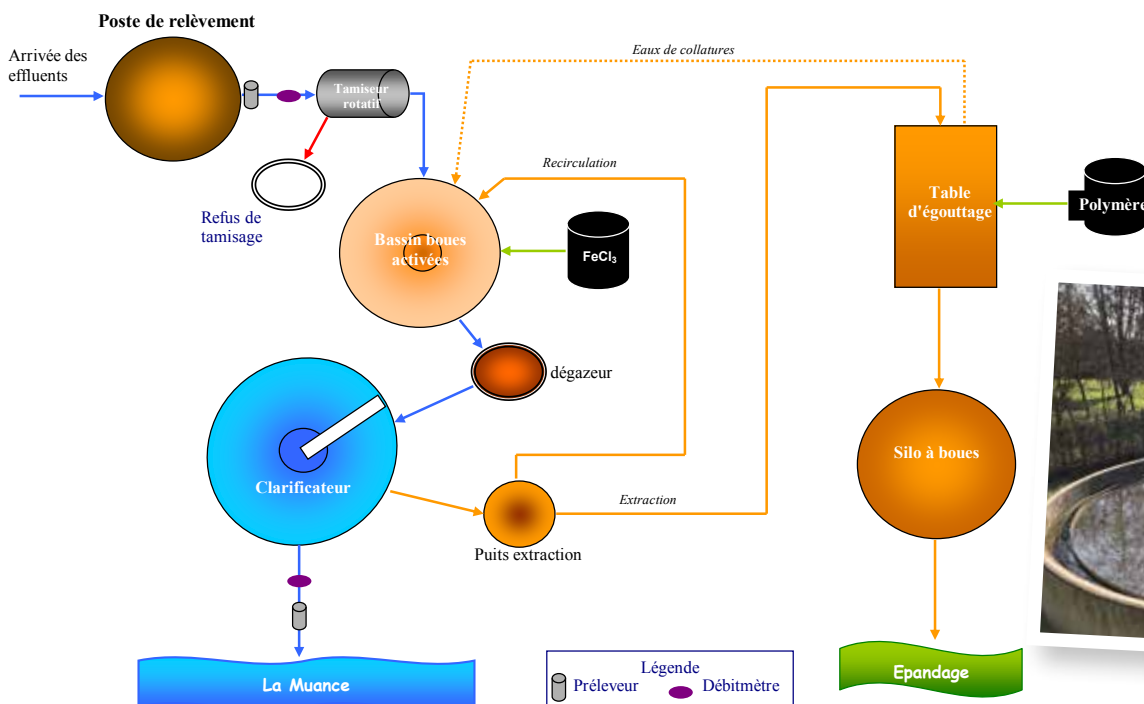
Poste de relèvement

Arrivée des effluents

Tamiseur rotatif

Refus de tamisage

Eaux de collatures

Recirculation

Bassin boues activées

$FeCl_3$

dégazeur

Clarificateur

Puits extraction

Extraction

Table d'égouttage

Polymère

Silo à boues

La Muance

Légende

Préleveur

Débitmètre

Epandage